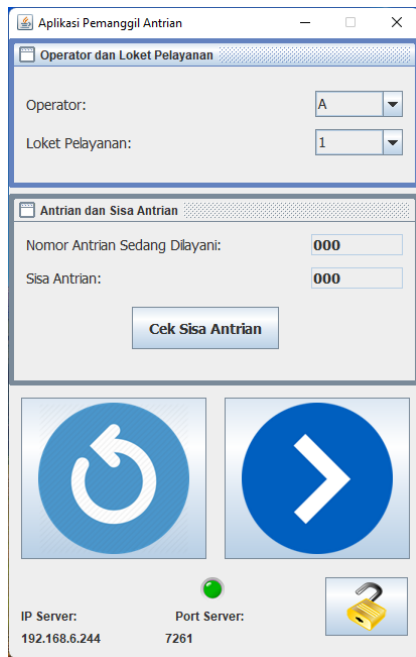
Aplikasi Pemanggil Antrian

Operator dan Loket Pelayanan

Operator: A

Loket Pelayanan: 1

Antrian dan Sisa Antrian

Nomor Antrian Sedang Dilayani: 000

Sisa Antrian: 000

Cek Sisa Antrian

IP Server: 192.168.6.244

Port Server: 7261